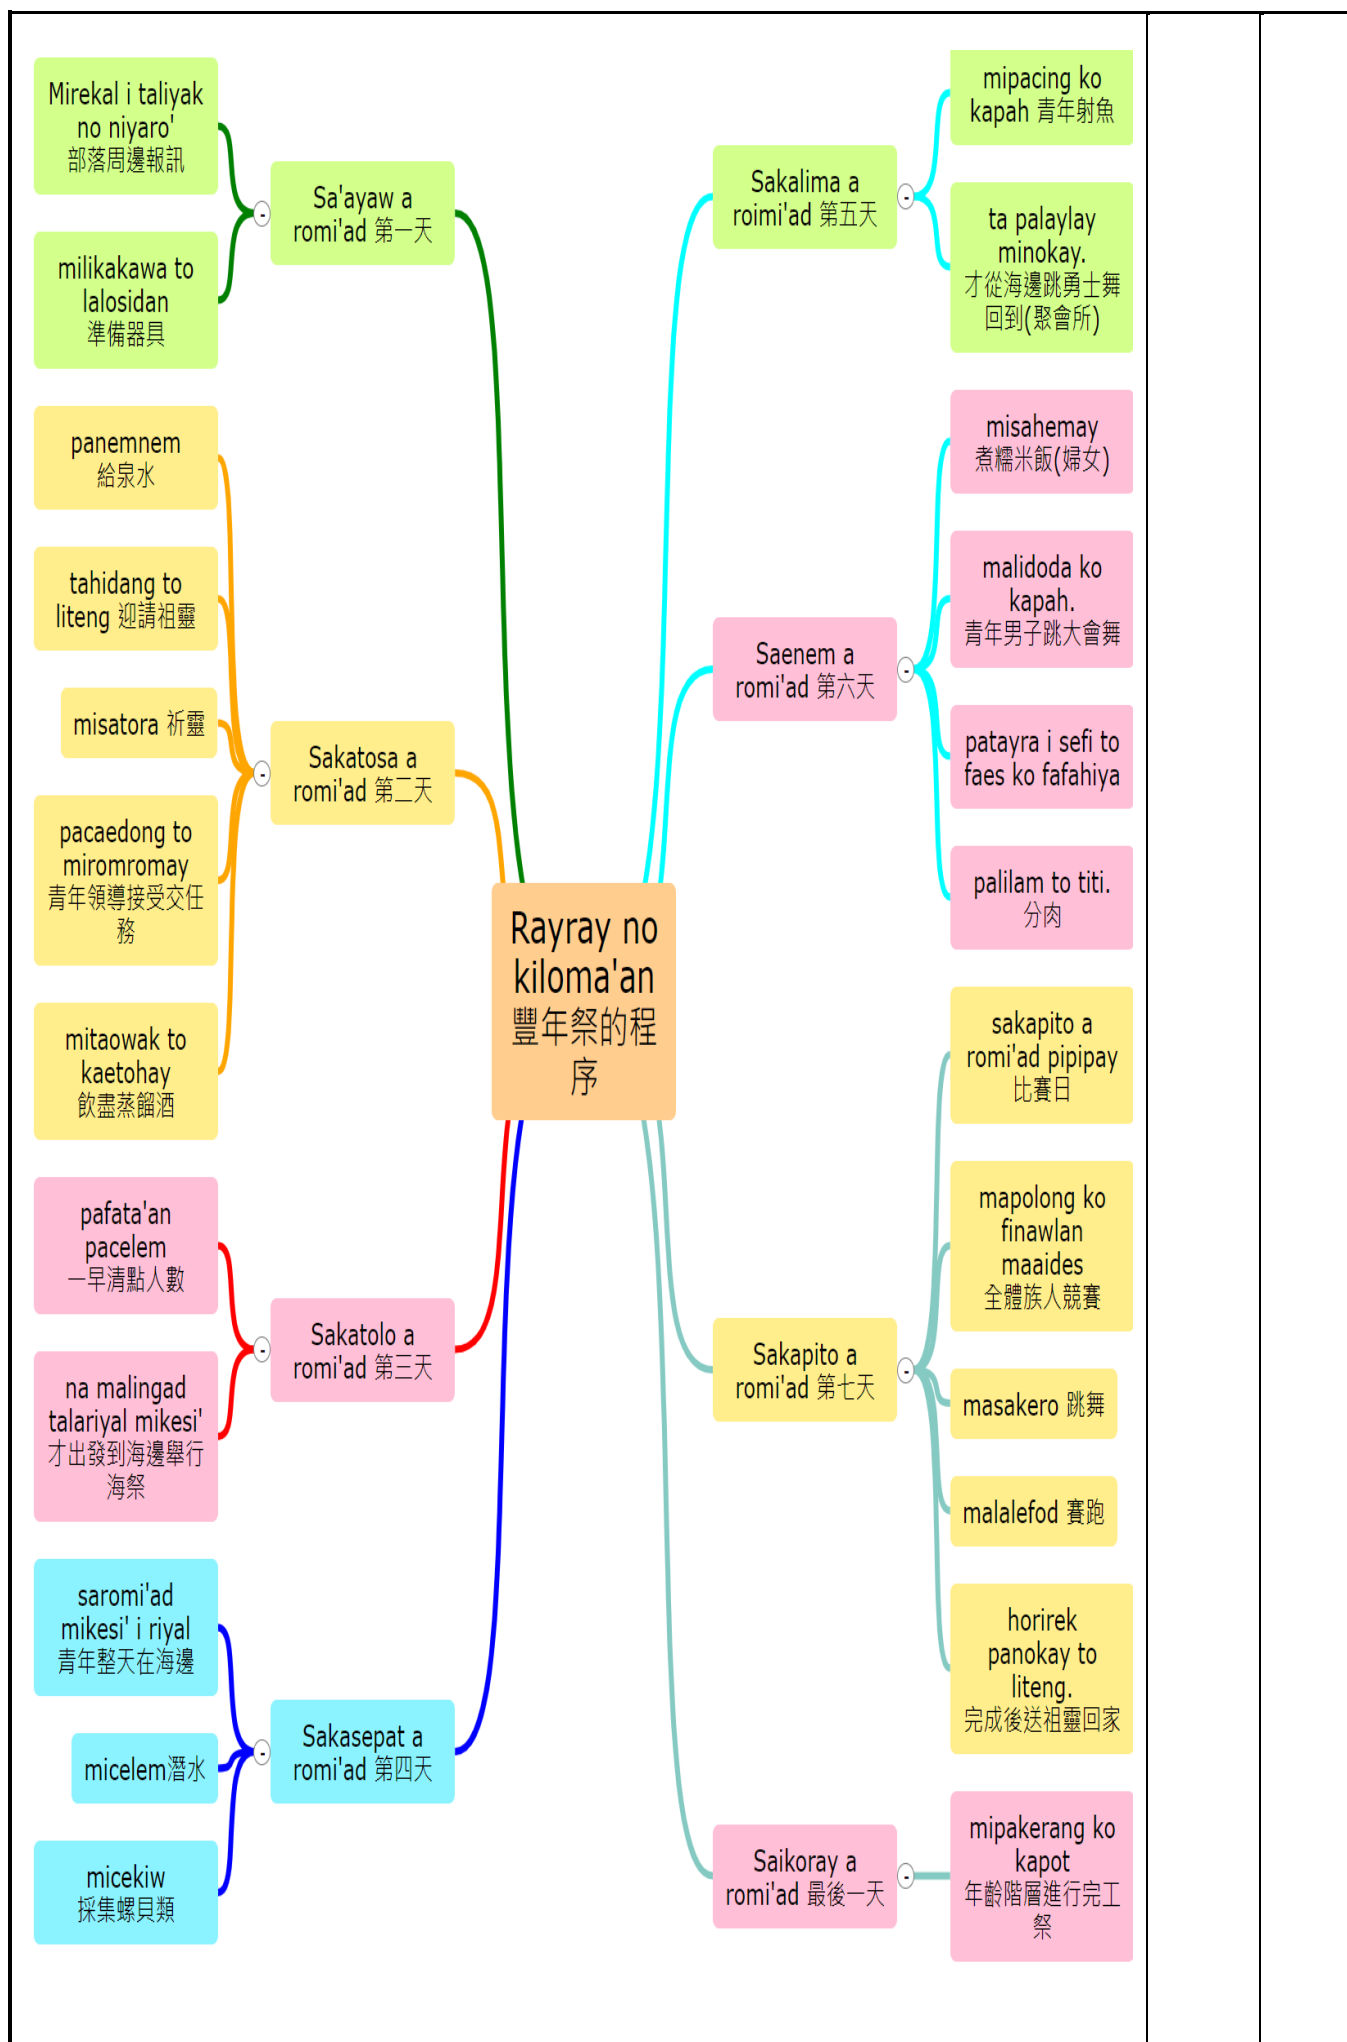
Rayray no kiloma'an 豐年祭的程序

Sa'ayaw a romi'ad 第一天

Mirekal i taliyak no niyaro' 部落周邊報訊

milikakawa to lalosidan 準備器具

Sakatosa a romi'ad 第二天

panemnem 給泉水

tahidang to liteng 迎請祖靈

misatora 祈靈

pacaedong to miromromay 青年領導接受交任務

mitaowak to kaetohay 飲盡蒸餾酒

Sakatolo a romi'ad 第三天

pafata'an pacelem 一早清點人數

na malingad talariyal mikesi' 才出發到海邊舉行海祭

Sakasepat a romi'ad 第四天

saromi'ad mikesi' i riyal 青年整天在海邊

micelem潛水

micekiw 採集螺貝類

Sakalima a roimi'ad 第五天

mipacing ko kapah 青年射魚

ta palaylay minokay. 才從海邊跳勇士舞回到(聚會所)

Saenem a romi'ad 第六天

misahemay 煮糯米飯(婦女)

malidoda ko kapah. 青年男子跳大會舞

patayra i sefi to faes ko fafahiya

palilam to titi. 分肉

Sakapito a romi'ad 第七天

sakapito a romi'ad pipipay 比賽日

mapolong ko finawlan maaides 全體族人競賽

masakero 跳舞

malalefod 賽跑

horirek panokay to liteng. 完成後送祖靈回家

Saikoray a romi'ad 最後一天

mipakerang ko kapot 年齡階層進行完工祭